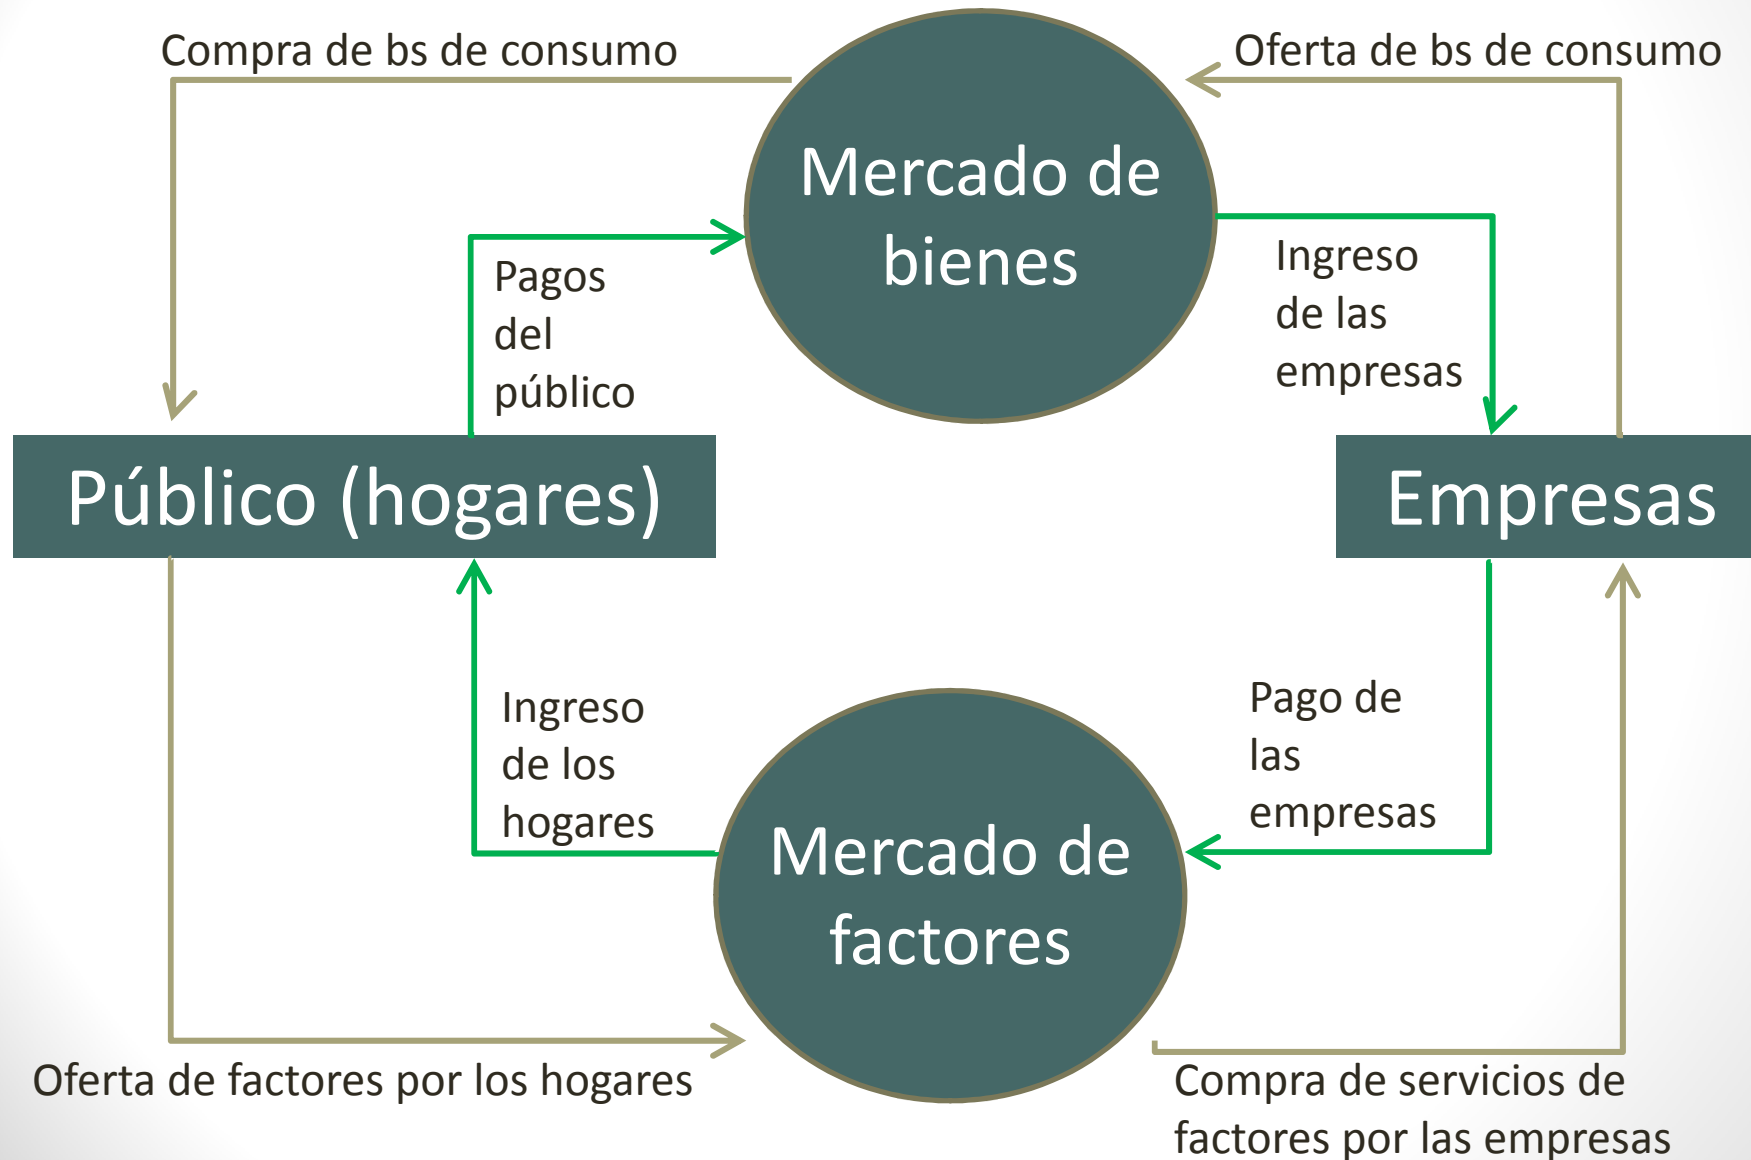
Compra de bs de consumo

Oferta de bs de consumo

Mercado de bienes

Pagos del público

Ingreso de las empresas

Público (hogares)

Empresas

Ingreso de los hogares

Pago de las empresas

Mercado de factores

Oferta de factores por los hogares

Compra de servicios de factores por las empresas